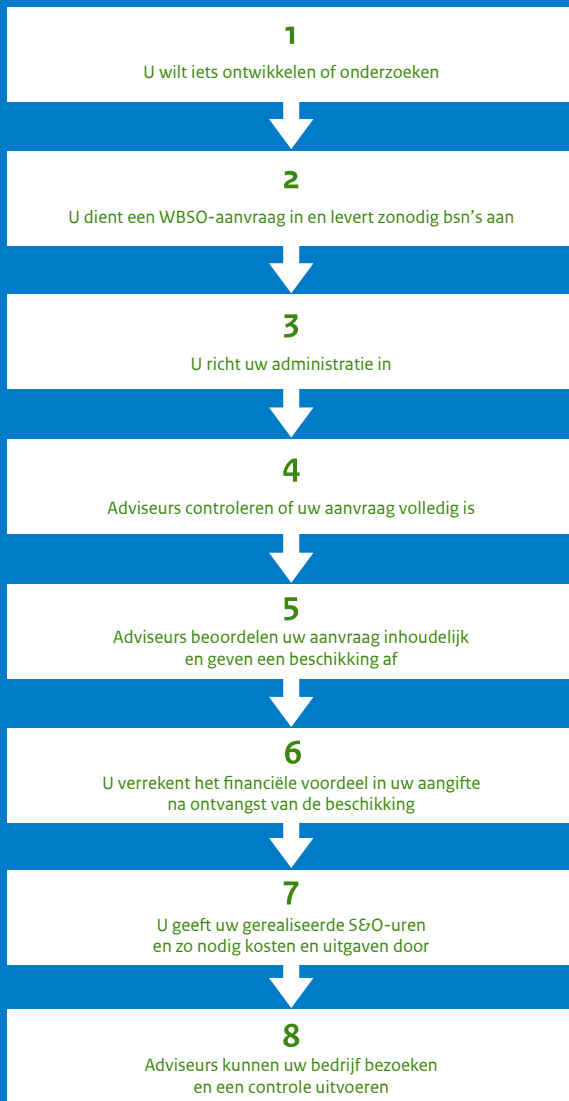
1

U wilt iets ontwikkelen of onderzoeken

2

U dient een WBSO-aanvraag in en levert zonodig bsn's aan

3

U richt uw administratie in

4

Adviseurs controleren of uw aanvraag volledig is

5

Adviseurs beoordelen uw aanvraag inhoudelijk en geven een beschikking af

6

U verrekent het financiële voordeel in uw aangifte na ontvangst van de beschikking

7

U geeft uw gerealiseerde S&O-uren en zo nodig kosten en uitgaven door

8

Adviseurs kunnen uw bedrijf bezoeken en een controle uitvoeren